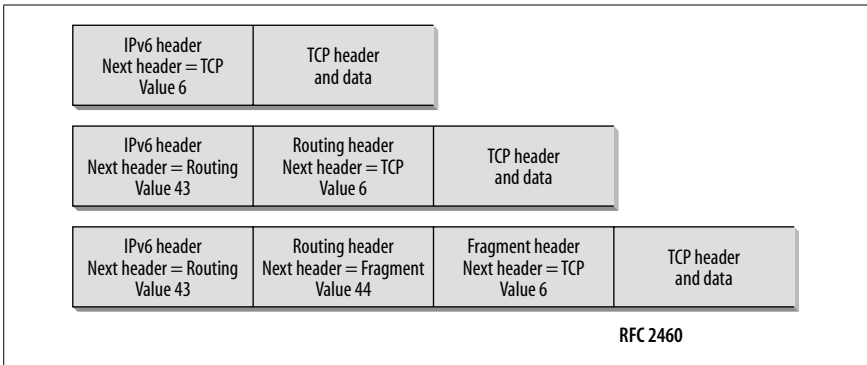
| IPv6 header Next header = TCP Value 6 | TCP header and data |
|---|---|

| IPv6 header Next header = Routing Value 43 | Routing header Next header = TCP Value 6 | TCP header and data |
|---|---|---|

| IPv6 header Next header = Routing Value 43 | Routing header Next header = Fragment Value 44 | Fragment header Next header = TCP Value 6 | TCP header and data |
|---|---|---|---|

RFC 2460